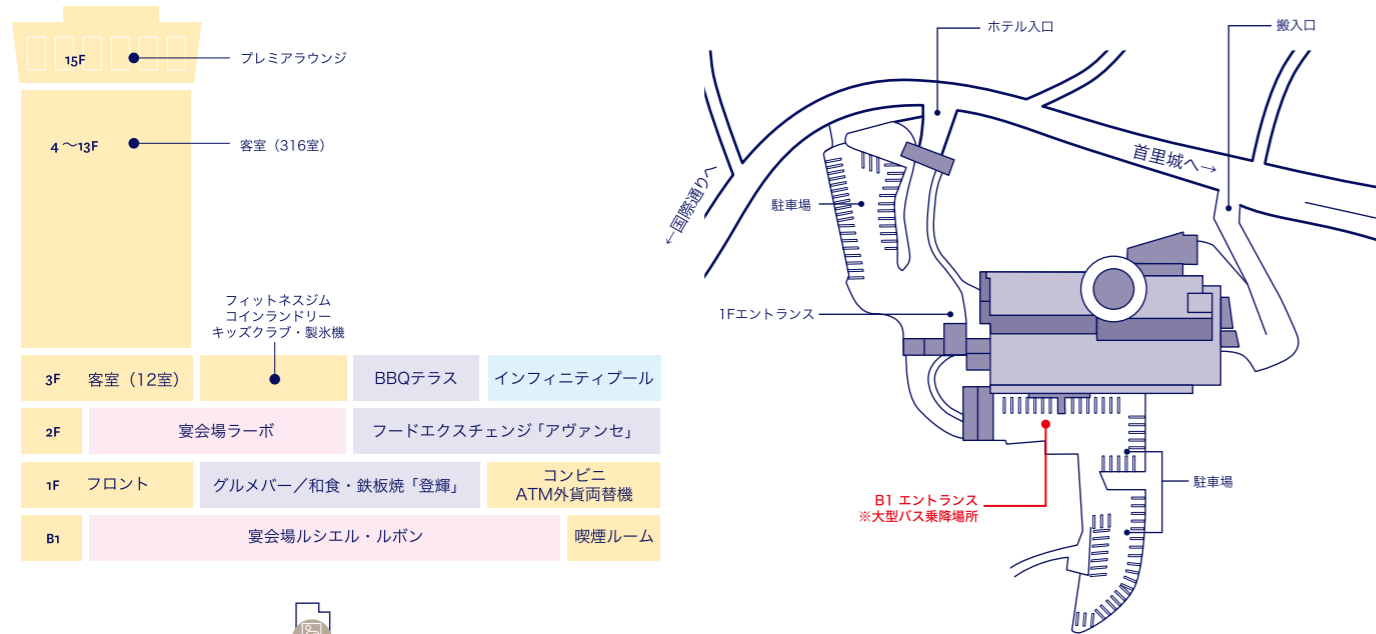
15F
プレミアラウンジ

4〜13F
客室（316室）

フィットネスジム
コインランドリー
キッズクラブ・製氷機

| 3F | 客室（12室） | | BBQテラス | インフィニティプール |
|---|---|---|---|---|
| 2F | 宴会場ラーボ | | フードエクスチェンジ「アヴァンセ」 | |
| 1F | フロント | グルメバー／和食・鉄板焼「登輝」 | | コンビニ ATM外貨両替機 |
| B1 | 宴会場ルシエル・ルボン | | | 喫煙ルーム |

ホテル入口
搬入口
首里城へ→
←国際通りへ
駐車場
1Fエントランス
駐車場
B1 エントランス
※大型バス乗降場所